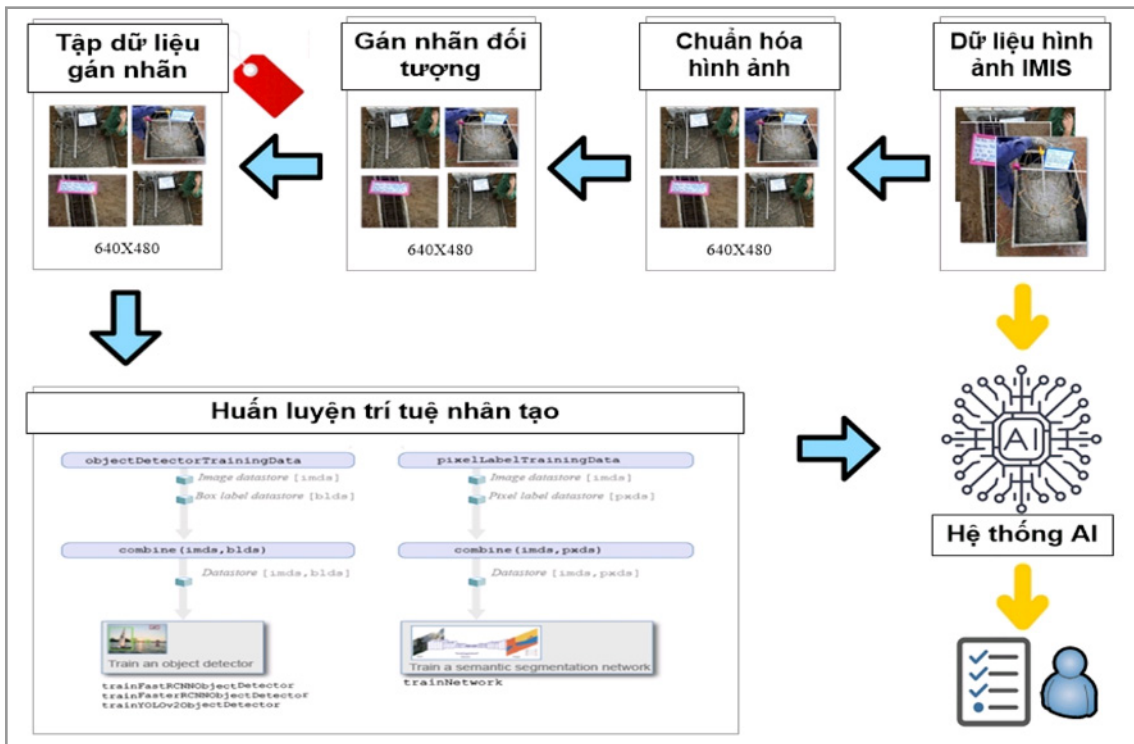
Tập dữ liệu gán nhãn

640X480

Gán nhãn đối tượng

640X480

Chuẩn hóa hình ảnh

640X480

Dữ liệu hình ảnh IMIS

Huấn luyện trí tuệ nhân tạo

objectDetectorTrainingData

Image datastore [imds]

Box label datastore [blds]

combine(imds,blds)

Datastore [imds,blds]

Train an object detector

trainFastRCNNObjectDetector
trainFasterRCNNObjectDetector
trainYOLOv2ObjectDetector

pixelLabelTrainingData

Image datastore [imds]

Pixel label datastore [pxds]

combine(imds,pxds)

Datastore [imds,pxds]

Train a semantic segmentation network

trainNetwork

AI

Hệ thống AI